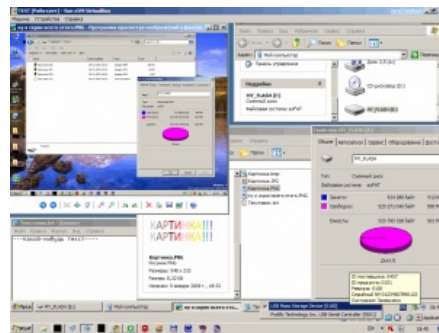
TEST [Работает] - Sun xVM VirtualBox
Машина Устройства Справка
Программа просмотра изображений и факсов
Адрес Мой компьютер
Подробно
MY_FLASH (E:)
Съемный диск
Файловая система: exFAT
Диск 3,5 (A:)
CD-дисковод (D:)
Свойства: MY_FLASH (E:)
Общие
MY_FLASH
Тип: Съемный диск
Файловая система: exFAT
Занято:
Свободно:
Емкость:
Диск E
Картинка.bmp
Картинка.JPG
Картинка.PNG
Текстовый.txt
Текстовый.txt - Блокнот
Файл Правка Формат Вид Справка
***Какой-нибудь текст***
КАРТИНКА!!!
КАРТИНКА!!!
Картинка.PNG
Пуск
MY_FLASH (E:)
USB Mass Storage Device (E:)
Prolific Technology Inc. USB Serial Controller